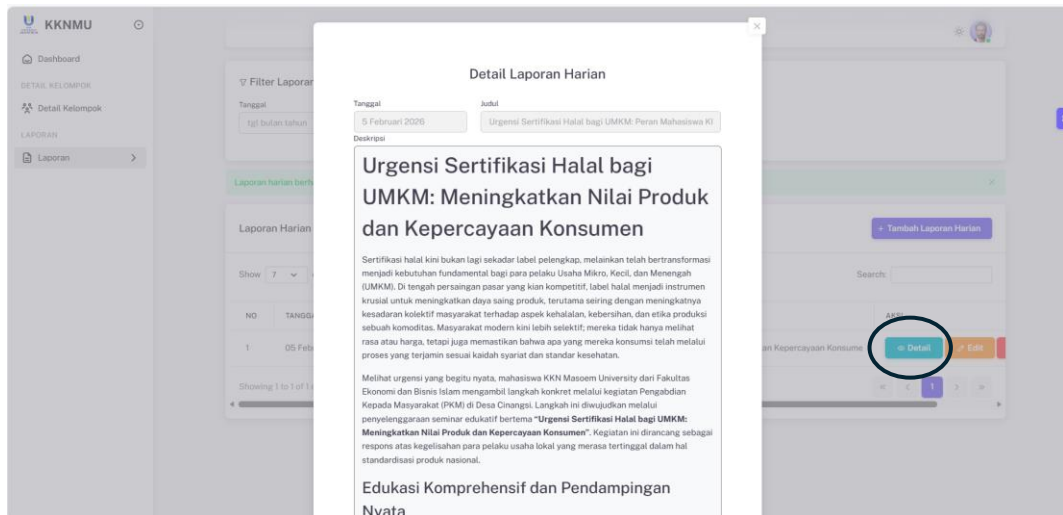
KKNMU

Dashboard

DETAIL KELOMPOK

Detail Kelompok

LAPORAN

Laporan

Filter Laporan

Tanggal

tgl bulan tahun

Laporan harian berh

Laporan Harian

Show 7

NO

TANGG

1

05 Feb

Showing 1 to 1 of 1

×

Detail Laporan Harian

Tanggal

5 Februari 2026

Judul

Urgensi Sertifikasi Halal bagi UMKM: Peran Mahasiswa KI

Deskripsi

Urgensi Sertifikasi Halal bagi UMKM: Meningkatkan Nilai Produk dan Kepercayaan Konsumen

Sertifikasi halal kini bukan lagi sekadar label pelengkap, melainkan telah bertransformasi menjadi kebutuhan fundamental bagi para pelaku Usaha Mikro, Kecil, dan Menengah (UMKM). Di tengah persaingan pasar yang kian kompetitif, label halal menjadi instrumen krusial untuk meningkatkan daya saing produk, terutama seiring dengan meningkatnya kesadaran kolektif masyarakat terhadap aspek kehalalan, kebersihan, dan etika produksi sebuah komoditas. Masyarakat modern kini lebih selektif; mereka tidak hanya melihat rasa atau harga, tetapi juga memastikan bahwa apa yang mereka konsumsi telah melalui proses yang terjamin sesuai kaidah syariat dan standar kesehatan.

Melihat urgensi yang begitu nyata, mahasiswa KKN Masoem University dari Fakultas Ekonomi dan Bisnis Islam mengambil langkah konkret melalui kegiatan Pengabdian Kepada Masyarakat (PKM) di Desa Cinangsi. Langkah ini diwujudkan melalui penyelenggaraan seminar edukatif bertema "Urgensi Sertifikasi Halal bagi UMKM: Meningkatkan Nilai Produk dan Kepercayaan Konsumen". Kegiatan ini dirancang sebagai respons atas kegelisahan para pelaku usaha lokal yang merasa tertinggal dalam hal standardisasi produk nasional.

Edukasi Komprehensif dan Pendampingan Nyata

+ Tambah Laporan Harian

Search:

AKSI

an Kepercayaan Konsume

Detail

Edit